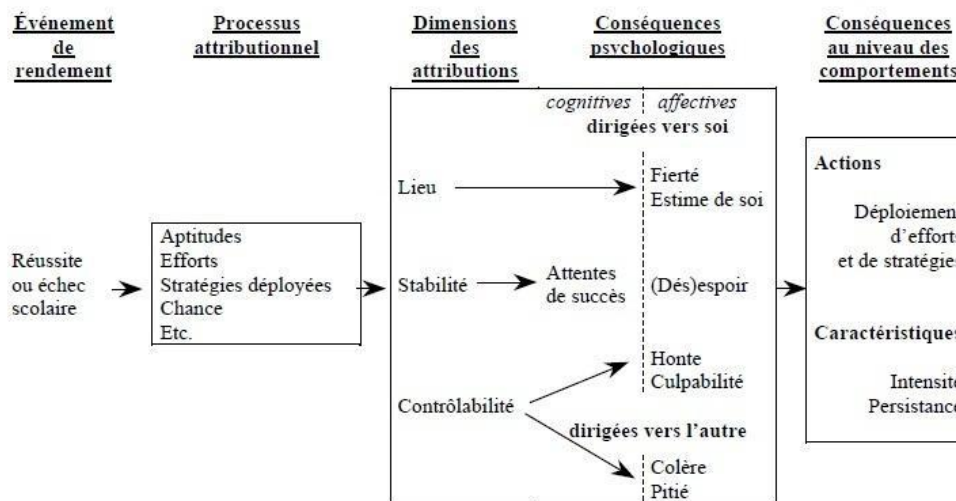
Événement de rendement

Processus attributionnel

Dimensions des attributions

Conséquences psychologiques

Conséquences au niveau des comportements

cognitives | affectives
dirigées vers soi

Lieu

Fierté
Estime de soi

Actions

Déploiemen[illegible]
d'effort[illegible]
et de stratégie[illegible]

Réussite ou échec scolaire

Aptitudes
Efforts
Stratégies déployées
Chance
Etc.

Stabilité

Attentes de succès

(Dés)espoir

Caractéristique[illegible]

Intensit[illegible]
Persistanc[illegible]

Honte
Culpabilité

Contrôlabilité

dirigées vers l'autre

Colère
Pitié